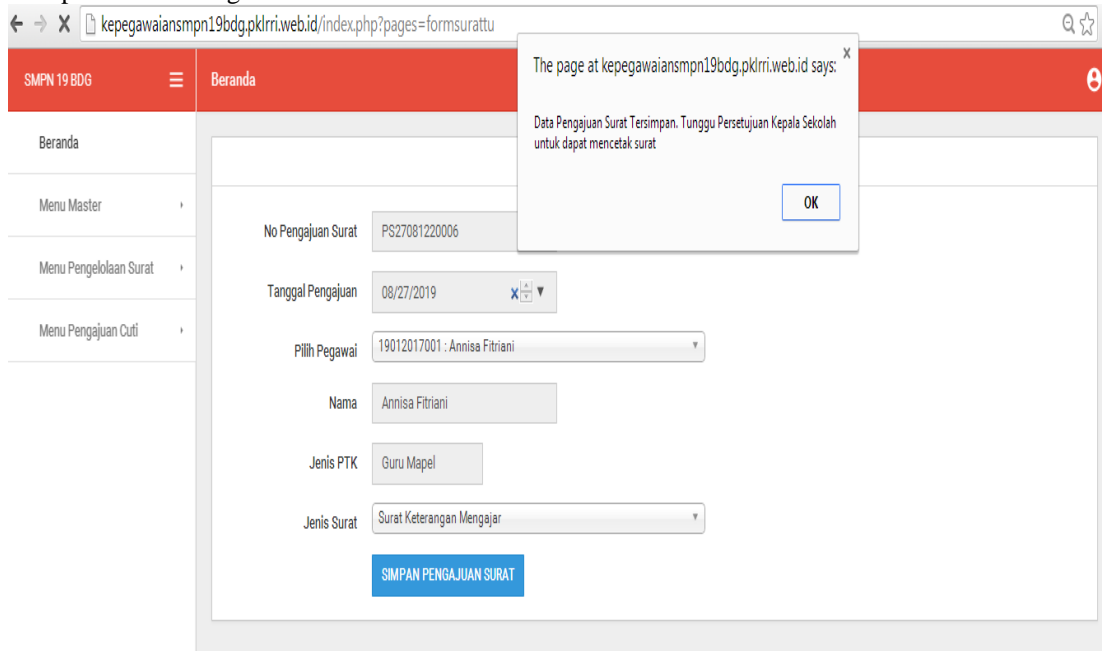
kepegawaiansmpn19bdg.pklrri.web.id/index.php?pages=formsurattu

SMPN 19 BDG

Beranda

The page at kepegawaiansmpn19bdg.pklrri.web.id says:

Data Pengajuan Surat Tersimpan. Tunggu Persetujuan Kepala Sekolah untuk dapat mencetak surat

OK

Beranda

Menu Master

Menu Pengelolaan Surat

Menu Pengajuan Cuti

No Pengajuan Surat PS27081220006

Tanggal Pengajuan 08/27/2019

Pilih Pegawai 19012017001 : Annisa Fitriani

Nama Annisa Fitriani

Jenis PTK Guru Mapel

Jenis Surat Surat Keterangan Mengajar

SIMPAN PENGAJUAN SURAT